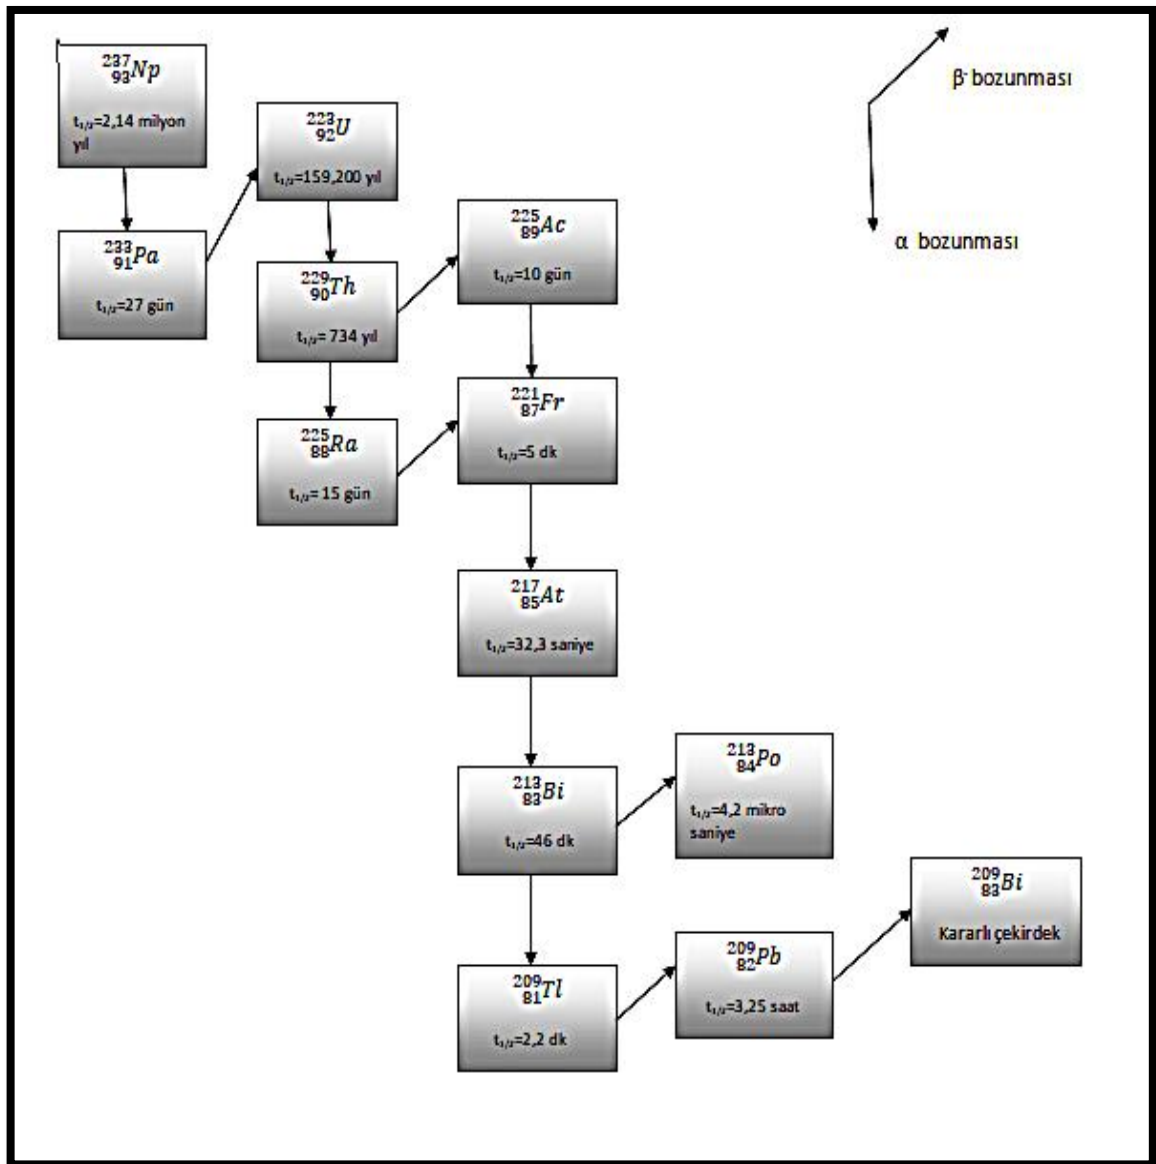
$^{237}_{93}Np$

$t_{1/2}$=2,14 milyon yıl

$^{233}_{91}Pa$

$t_{1/2}$=27 gün

$^{233}_{92}U$

$t_{1/2}$=159,200 yıl

$^{229}_{90}Th$

$t_{1/2}$= 734 yıl

$^{225}_{88}Ra$

$t_{1/2}$= 15 gün

$^{225}_{89}Ac$

$t_{1/2}$=10 gün

$^{221}_{87}Fr$

$t_{1/2}$=5 dk

$^{217}_{85}At$

$t_{1/2}$=32,3 saniye

$^{213}_{83}Bi$

$t_{1/2}$=46 dk

$^{213}_{84}Po$

$t_{1/2}$=4,2 mikro saniye

$^{209}_{81}Tl$

$t_{1/2}$=2,2 dk

$^{209}_{82}Pb$

$t_{1/2}$=3,25 saat

$^{209}_{83}Bi$

Kararlı çekirdek

$\beta^-$ bozunması

α bozunması